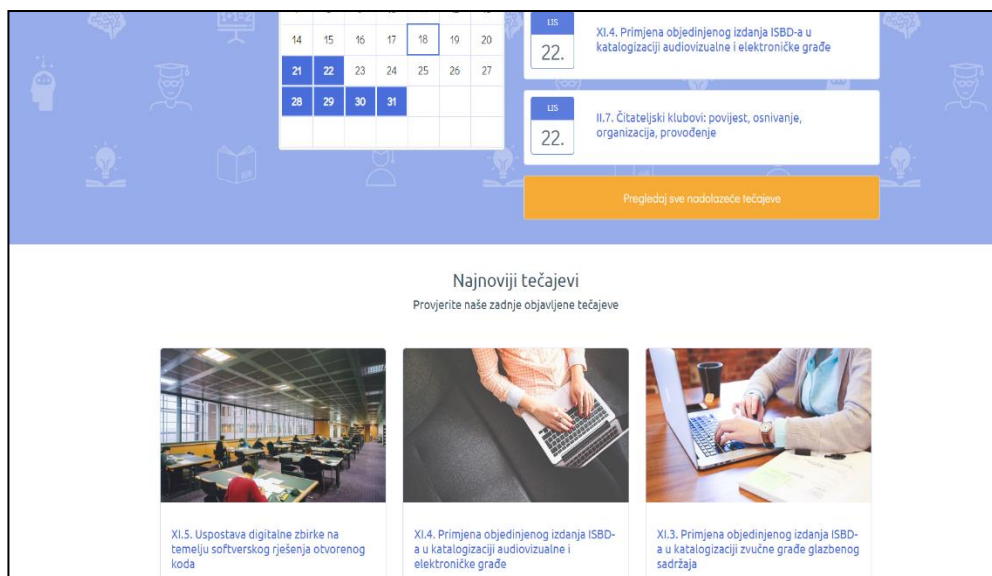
| | | | | | | |
|---|---|---|---|---|---|---|
| 14 | 15 | 16 | 17 | 18 | 19 | 20 |
| 21 | 22 | 23 | 24 | 25 | 26 | 27 |
| 28 | 29 | 30 | 31 | | | |

LIS
22.
XI.4. Primjena objedinjenog izdanja ISBD-a u katalogizaciji audiovizualne i elektroničke građe

LIS
22.
II.7. Čitateljski klubovi: povijest, osnivanje, organizacija, provođenje

Pregledaj sve nadolazeće tečajeve

Najnoviji tečajevi
Provjerite naše zadnje objavljene tečajeve

XI.5. Uspostava digitalne zbirke na temelju softverskog rješenja otvorenog koda

XI.4. Primjena objedinjenog izdanja ISBD-a u katalogizaciji audiovizualne i elektroničke građe

XI.3. Primjena objedinjenog izdanja ISBD-a u katalogizaciji zvučne građe glazbenog sadržaja